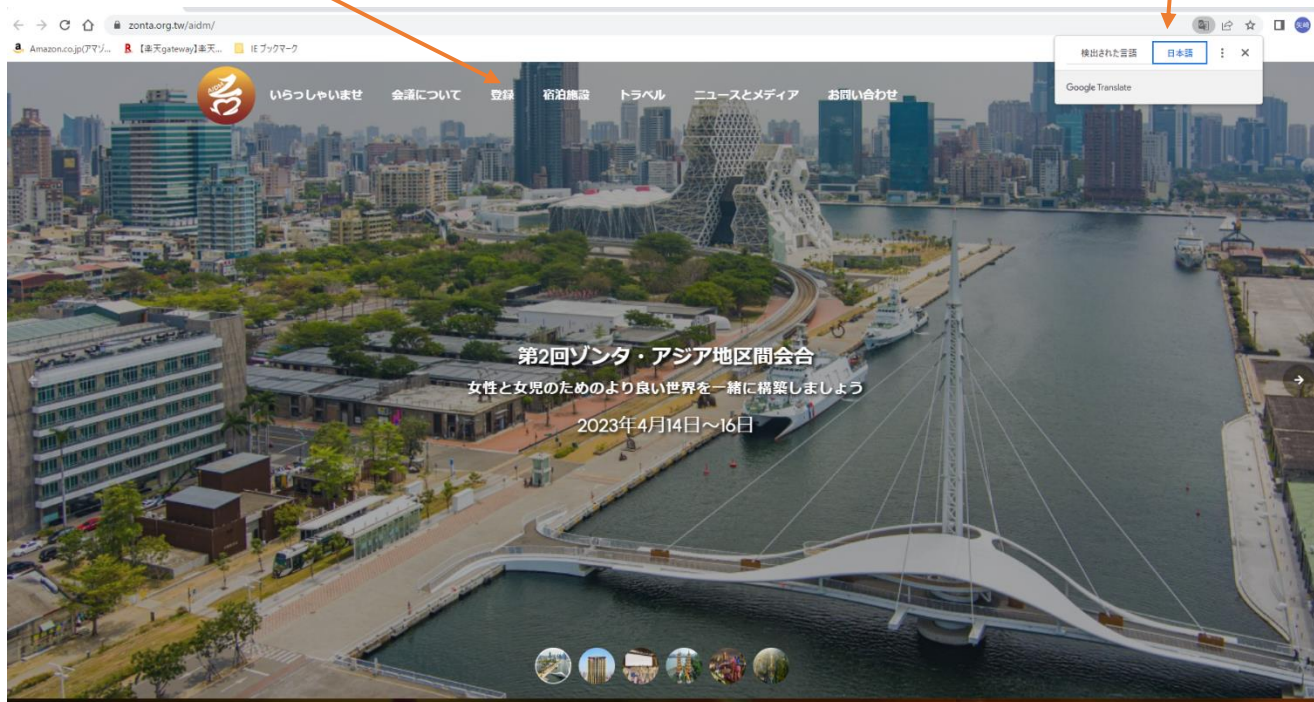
zonta.org.tw/aidm/

Amazon.co.jp(アマゾ... 【楽天gateway】楽天... IE ブックマーク

検出された言語 日本語

Google Translate

いらっしゃいませ 会議について 登録 宿泊施設 トラベル ニュースとメディア お問い合わせ

第2回ゾンタ・アジア地区間会合

女性と女児のためのより良い世界を一緒に構築しましょう

2023年4月14日～16日